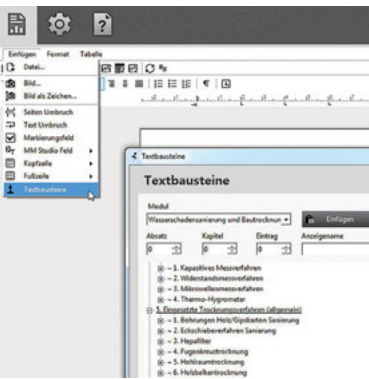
Einfügen Format Tabelle
Datei...
Bild...
Bild als Zeichen...
Seiten Umbruch
Text Umbruch
Markierungsfeld
MM Studio Feld
Kopfzeile
Fußzeile
Textbausteine

Textbausteine

Textbausteine

Modul
Wasserschadensanierung und Bautrocknun
Einfügen
Absatz
Kapitel
Eintrag
Anzeigename
0
0
0

1. Kapazitives Messverfahren
2. Widerstandsmessverfahren
3. Mikrowellenmessverfahren
4. Thermo-Hygrometer
5. Eingesetzte Trocknungsverfahren (allgemein)
1. Bohrungen Holz/Gipskarton Sanierung
2. Eckschiebeverfahren Sanierung
3. Hepafilter
4. Fugenkranztrocknung
5. Hohlraumtrocknung
6. Holzbalkentrocknung